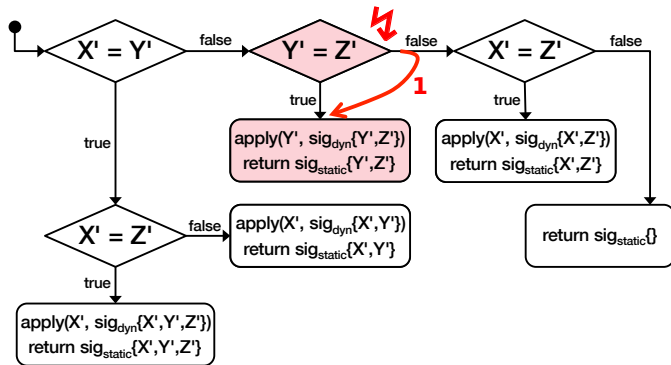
X' = Y'

false

Y' = Z'

false

X' = Z'

false

1

true

true

apply(Y', sig$_{dyn}${Y',Z'})
return sig$_{static}${Y',Z'}

apply(X', sig$_{dyn}${X',Z'})
return sig$_{static}${X',Z'}

true

X' = Z'

false

apply(X', sig$_{dyn}${X',Y'})
return sig$_{static}${X',Y'}

return sig$_{static}${}

true

apply(X', sig$_{dyn}${X',Y',Z'})
return sig$_{static}${X',Y',Z'}